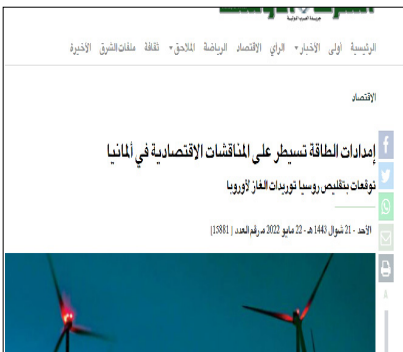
جريدة العرب الدولية

الرئيسية أولى الأخبار الرأي الاقتصاد الرياضة الملاحق ثقافة ملفات الشرق الأخيرة

الاقتصاد

إمدادات الطاقة تسيطر على المناقشات الاقتصادية في ألمانيا

توقعات بتقليص روسيا توريدات الغاز لأوروبا

الأحد - 21 شوال 1443 هـ - 22 مايو 2022 مـ رقم العدد [ 15881]